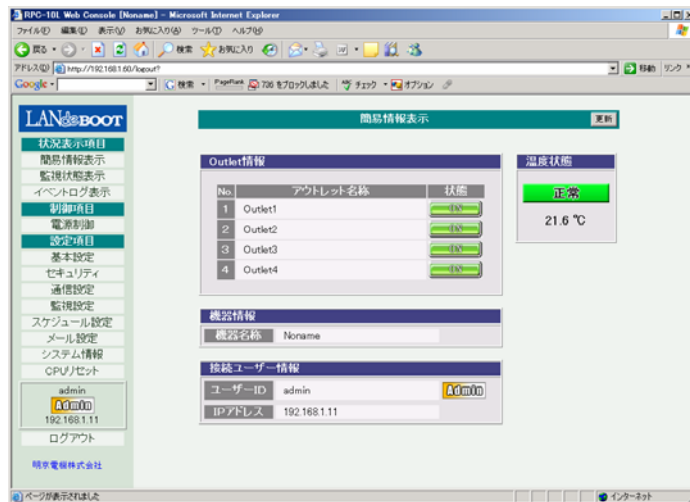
RPC-10L Web Console [Noname] - Microsoft Internet Explorer

ファイル(F) 編集(E) 表示(V) お気に入り(A) ツール(T) ヘルプ(H)

戻る 検索 お気に入り

アドレス(D) http://192.168.1.60/logout?

移動 リンク

Google 検索 PageRank 736 をブロックしました チェック オプション

LAN BOOT

状況表示項目
簡易情報表示
監視状態表示
イベントログ表示
制御項目
電源制御
設定項目
基本設定
セキュリティ
通信設定
監視設定
スケジュール設定
メール設定
システム情報
CPUリセット

admin
Admin
192.168.1.11

ログアウト

明京電機株式会社

簡易情報表示

更新

Outlet情報

| No. | アウトレット名称 | 状態 |
|---|---|---|
| 1 | Outlet1 | ON |
| 2 | Outlet2 | ON |
| 3 | Outlet3 | ON |
| 4 | Outlet4 | ON |

温度状態

正常

21.6 ℃

機器情報

| 機器名称 | Noname |
|---|---|

接続ユーザー情報

| ユーザーID | admin | Admin |
|---|---|---|
| IPアドレス | 192.168.1.11 | |

ページが表示されました

インターネット